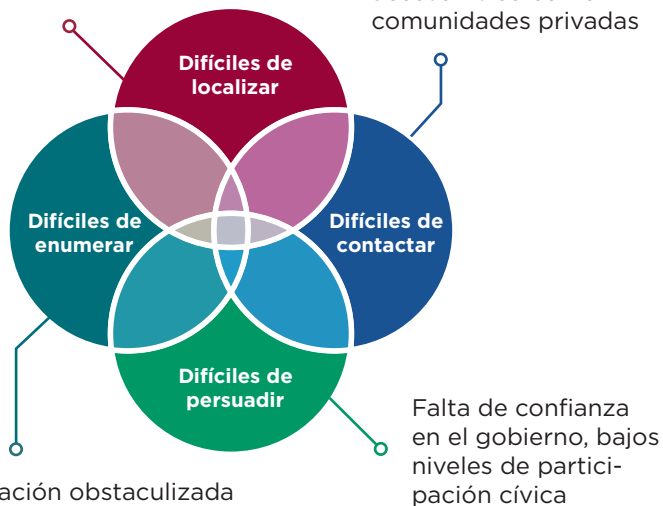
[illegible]
comunidades privadas

Difíciles de localizar

Difíciles de enumerar

Difíciles de contactar

Difíciles de persuadir

Falta de confianza en el gobierno, bajos niveles de participación cívica

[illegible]ación obstaculizada